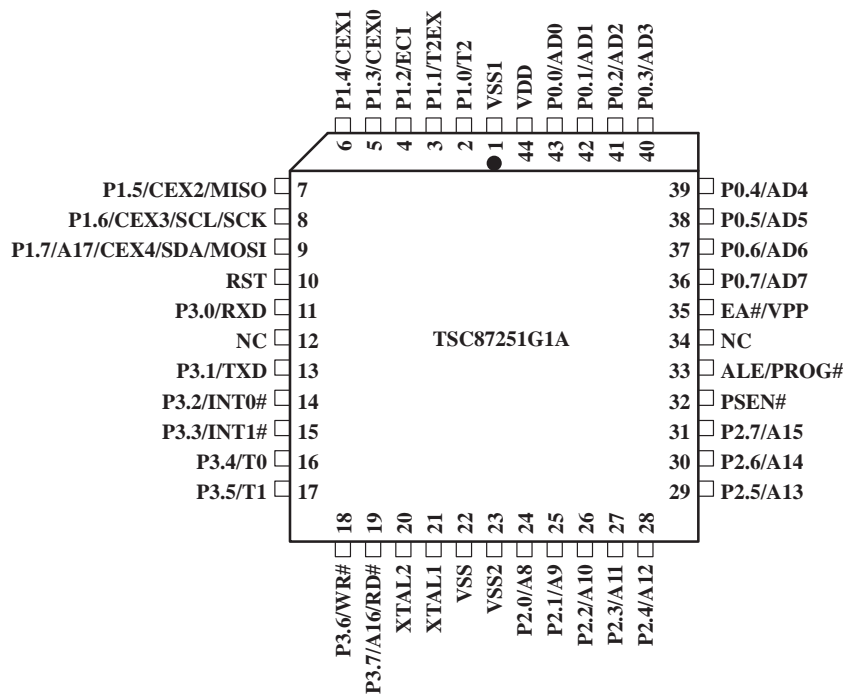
P1.4/CEX1
P1.3/CEX0
P1.2/ECI
P1.1/T2EX
P1.0/T2
VSS1
VDD
P0.0/AD0
P0.1/AD1
P0.2/AD2
P0.3/AD3

6 5 4 3 2 1 44 43 42 41 40

P1.5/CEX2/MISO 7
P1.6/CEX3/SCL/SCK 8
P1.7/A17/CEX4/SDA/MOSI 9
RST 10
P3.0/RXD 11
NC 12
P3.1/TXD 13
P3.2/INT0# 14
P3.3/INT1# 15
P3.4/T0 16
P3.5/T1 17

TSC87251G1A

39 P0.4/AD4
38 P0.5/AD5
37 P0.6/AD6
36 P0.7/AD7
35 EA#/VPP
34 NC
33 ALE/PROG#
32 PSEN#
31 P2.7/A15
30 P2.6/A14
29 P2.5/A13

18 19 20 21 22 23 24 25 26 27 28

P3.6/WR#
P3.7/A16/RD#
XTAL2
XTAL1
VSS
VSS2
P2.0/A8
P2.1/A9
P2.2/A10
P2.3/A11
P2.4/A12